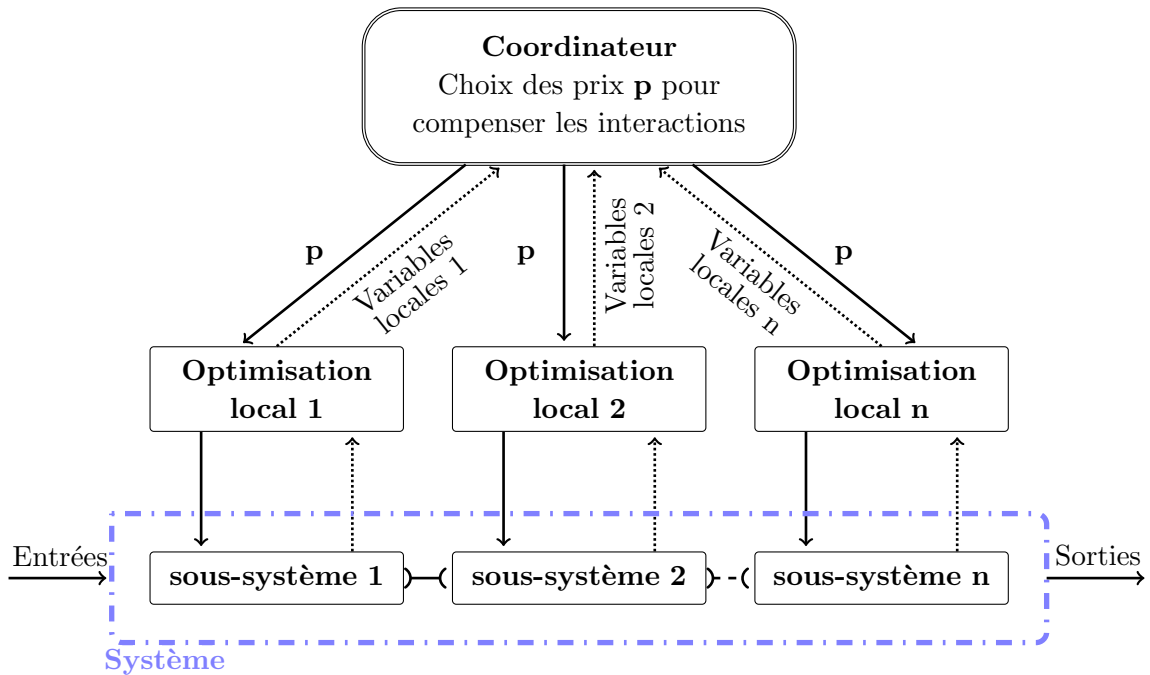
**Coordinateur**
Choix des prix **p** pour compenser les interactions

**p**

Variables locales 1

**p**

Variables locales 2

Variables locales n

**p**

**Optimisation local 1**

**Optimisation local 2**

**Optimisation local n**

Entrées

**sous-système 1**

**sous-système 2**

**sous-système n**

Sorties

**Système**